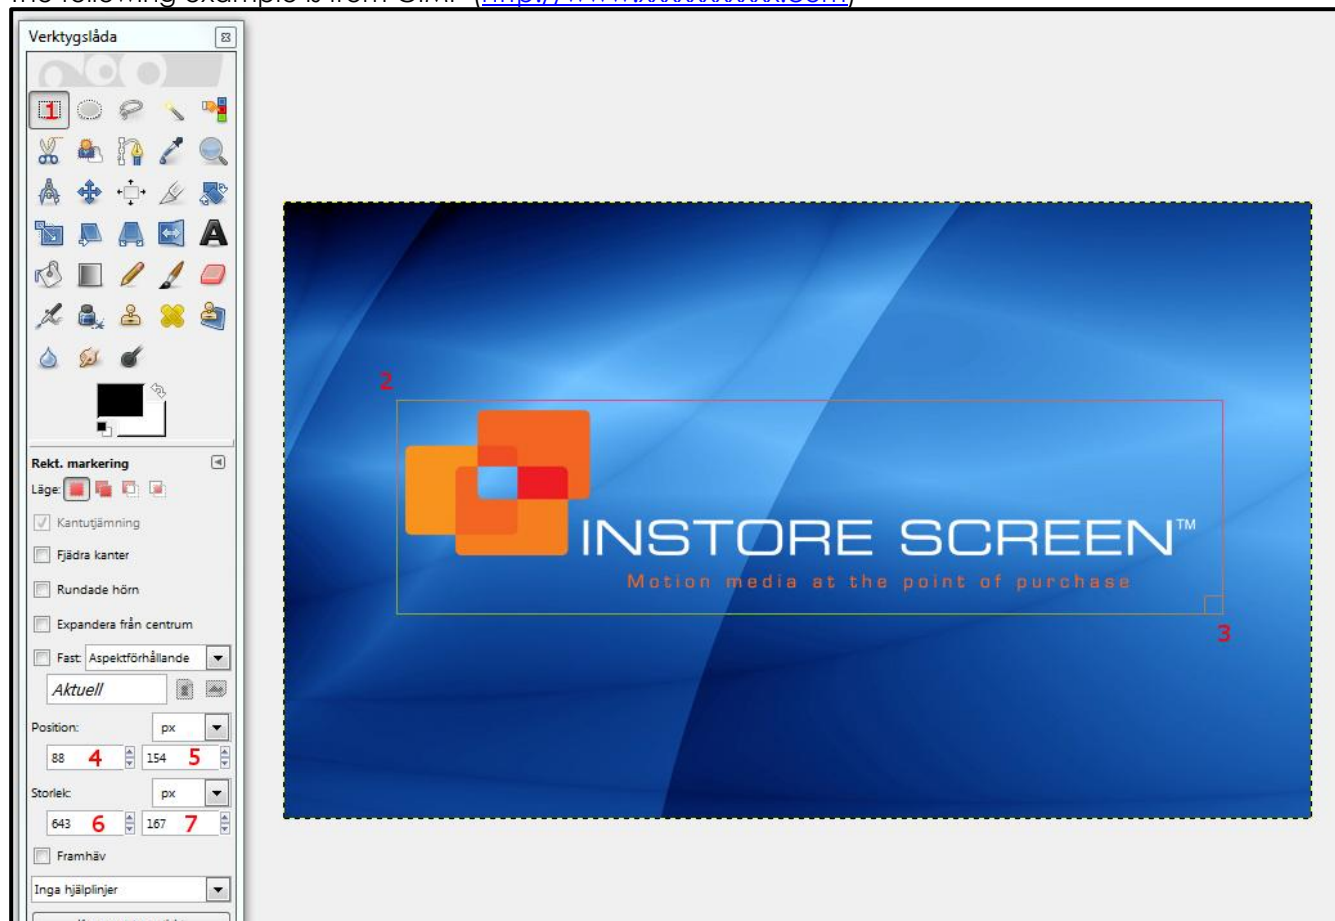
The following example is from GIMP (http://www.xxxxxxxx.com)

Verktygslåda

1

Rekt. markering

Läge:

Kantutjämning

Fjädra kanter

Rundade hörn

Expandera från centrum

Fast Aspektförhållande

Aktuell

Position: px

88 4 154 5

Storlek: px

643 6 167 7

Framhäv

Inga hjälplinjer

2

INSTORE SCREEN™

Motion media at the point of purchase

3